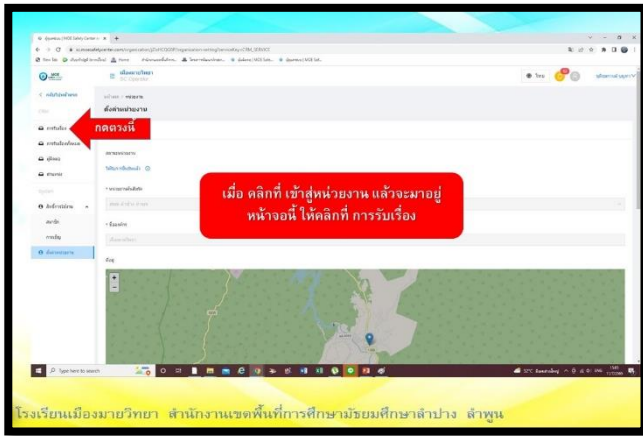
กดตรงนี้

เมื่อ คลิกที่ เข้าสู่หน่วยงาน แล้วจะมาอยู่หน้าจอนี้ ให้คลิกที่ การรับเรื่อง

ตั้งค่าหน่วยงาน

การรับเรื่อง

Type here to search

โรงเรียนเมืองมายวิทยา สำนักงานเขตพื้นที่การศึกษามัธยมศึกษาลำปาง ลำพูน